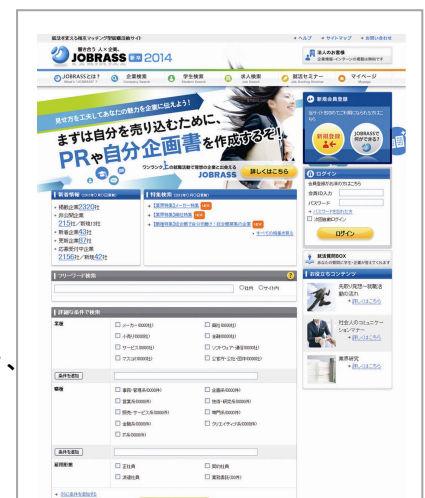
JOBRASS 新卒 2014

+ ヘルプ + サイトマップ + お問い合わせ

JOBRASSとは？ 企業検索 学生検索 求人検索 就活セミナー マイページ

見せ方を工夫してあなたの魅力を企業に伝えよう！

まずは自分を売り込むために、PRや自分企画書を作成するぞ!!

JOBRASS 詳しくはこちら

新規会員登録

ログイン

会員ID パスワード

ログイン

フリーワード検索

詳細な条件で検索

業種

職種

雇用形態

お役立ちコンテンツ

+ 詳しくはこちら

+ 詳しくはこちら

+ 詳しくはこちら